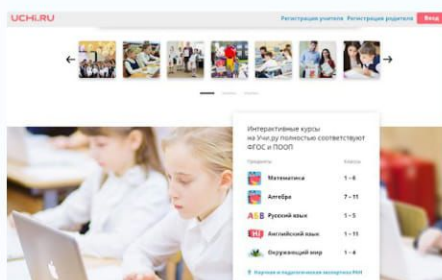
UCHI.RU

Регистрация учителя Регистрация родителя Вход

Интерактивные курсы на Учи.ру полностью соответствуют ФГОС и ПООП

Предметы Классы

Математика 1 – 6

Алгебра 7 – 11

Русский язык 1 – 4

Английский язык 1 – 9

Окружающий мир 1 – 4

Научная и педагогическая экспертиза РАН